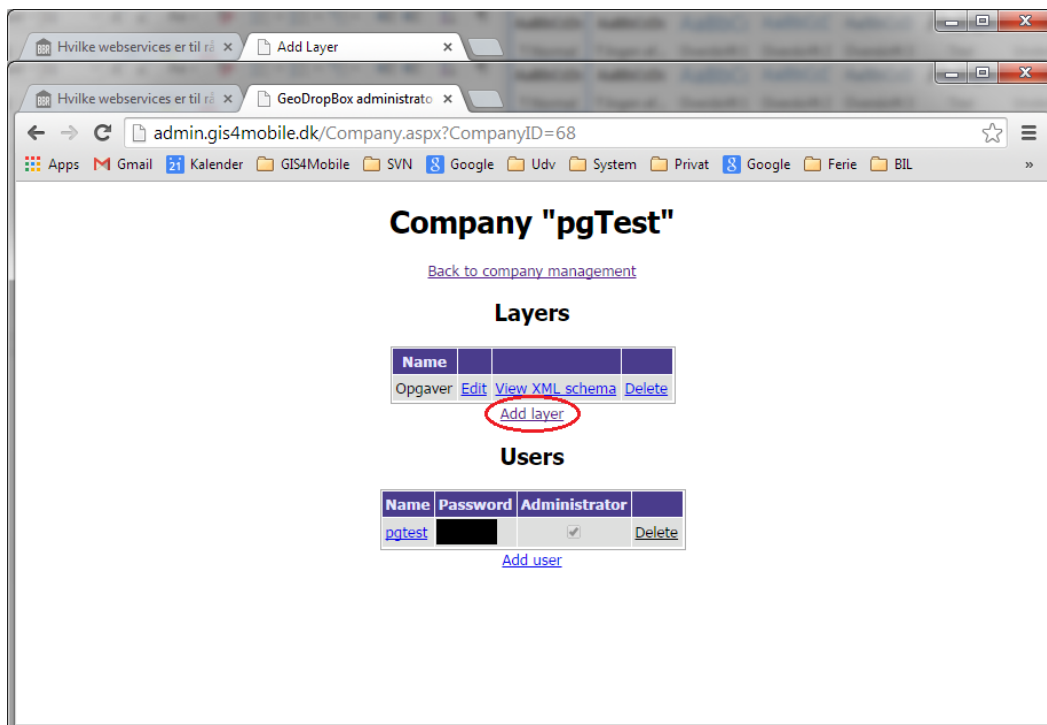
Hvilke webservices er til rå ×
Add Layer ×

Hvilke webservices er til rå ×
GeoDropBox administrato ×

admin.gis4mobile.dk/Company.aspx?CompanyID=68

Apps Gmail 21 Kalender GIS4Mobile SVN Google Udv System Privat Google Ferie BIL »

Company "pgTest"

Back to company management

Layers

| Name | | | |
|---|---|---|---|
| Opgaver | Edit | View XML schema | Delete |

Add layer

Users

| Name | Password | Administrator | |
|---|---|---|---|
| pgtest | | ✓ | Delete |

Add user